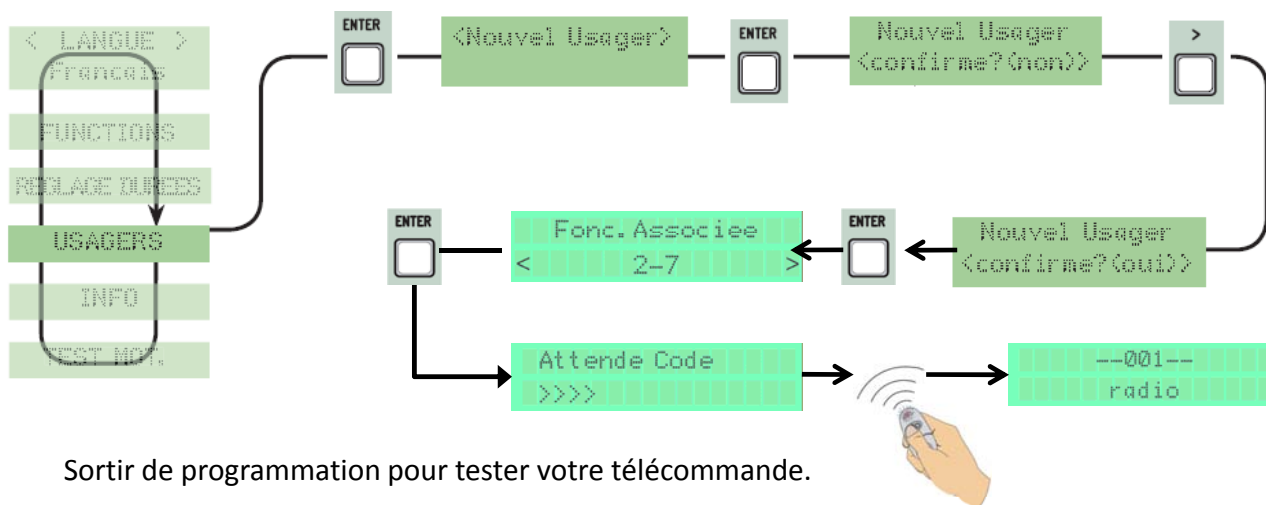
< LANGUE >
Francais

FUNCTIONS

REGLAGE DUREES

USAGERS

INFO

TEST MOT.

ENTER

<Nouvel Usager>

ENTER

Nouvel Usager
<confirme?(non)>

>

Nouvel Usager
<confirme?(oui)>

ENTER

Fonc.Associee
< 2-7 >

ENTER

Attende Code
>>>>

--001--
radio

Sortir de programmation pour tester votre télécommande.